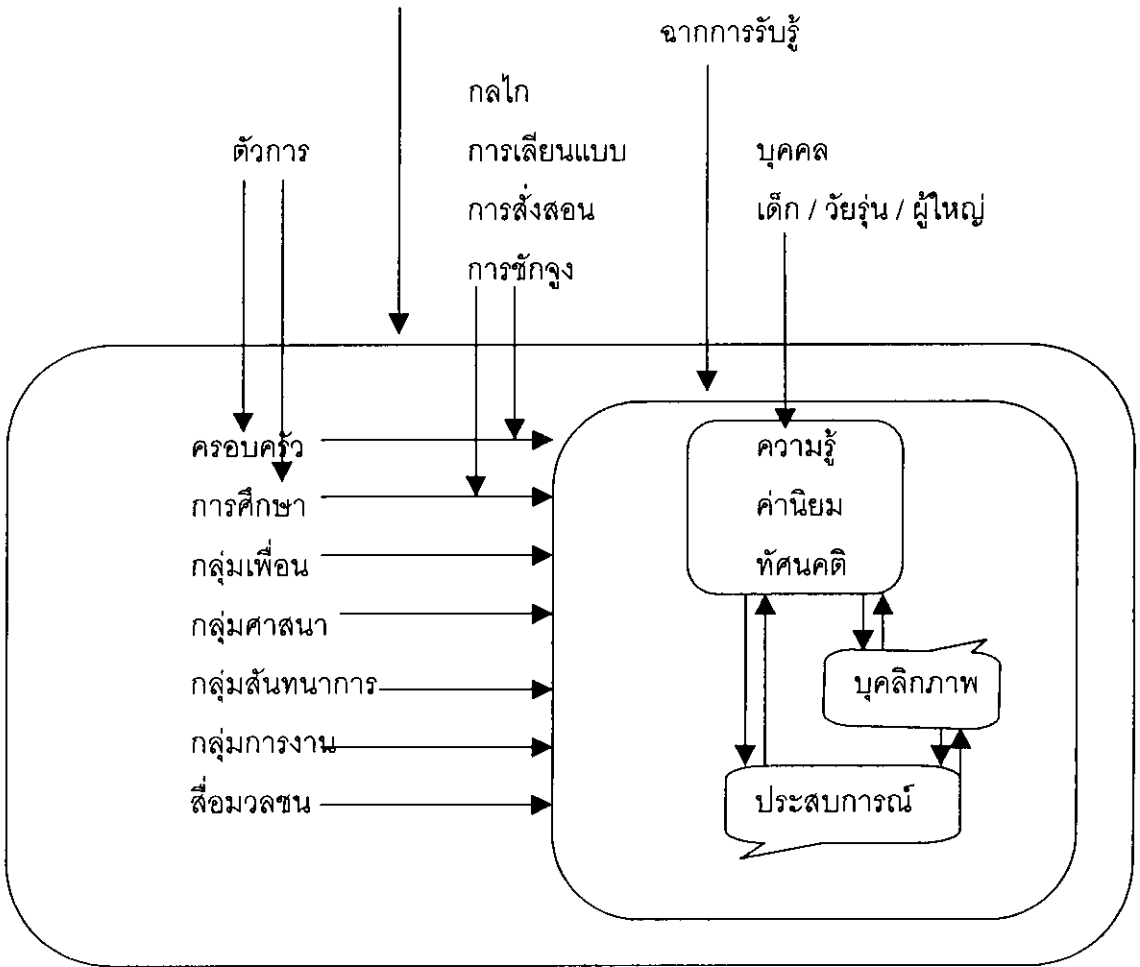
ฉากการรับรู้

กลไก
การเลียนแบบ
การสั่งสอน
การชักจูง

ตัวการ

บุคคล
เด็ก / วัยรุ่น / ผู้ใหญ่

ครอบครัว
การศึกษา
กลุ่มเพื่อน
กลุ่มศาสนา
กลุ่มสันทนาการ
กลุ่มการงาน
สื่อมวลชน

ความรู้
ค่านิยม
ทัศนคติ

บุคลิกภาพ

ประสบการณ์